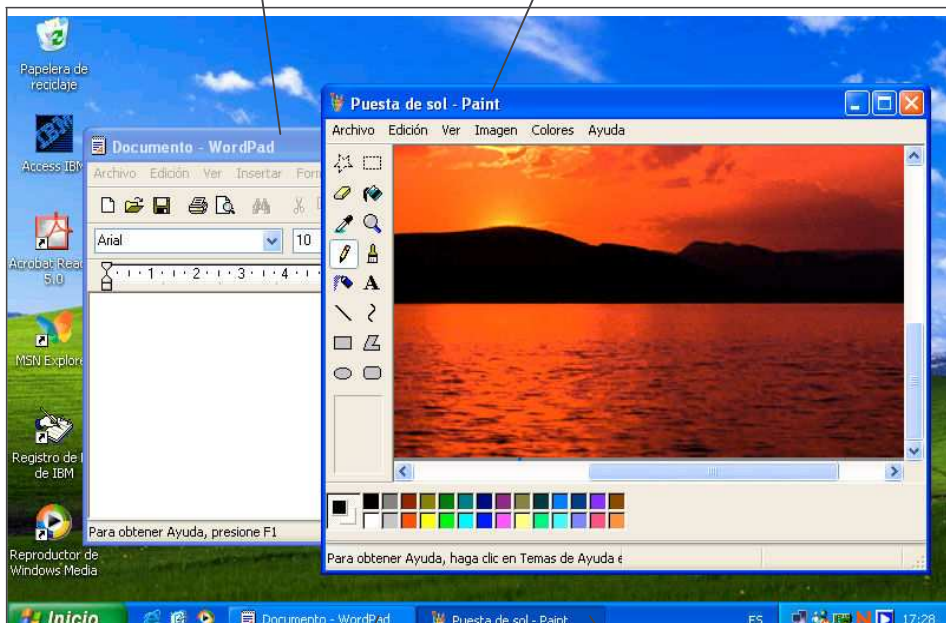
Papelera de reciclaje

Access IBM

Acrobat Reader 5.0

MSN Explorer

Registro de IBM

Reproductor de Windows Media

Documento - WordPad

Archivo Edición Ver Insertar Formato

Arial

10

Para obtener Ayuda, presione F1

Puesta de sol - Paint

Archivo Edición Ver Imagen Colores Ayuda

A

Para obtener Ayuda, haga clic en Temas de Ayuda e

Inicio

Documento - WordPad

Puesta de sol - Paint

ES

17:28